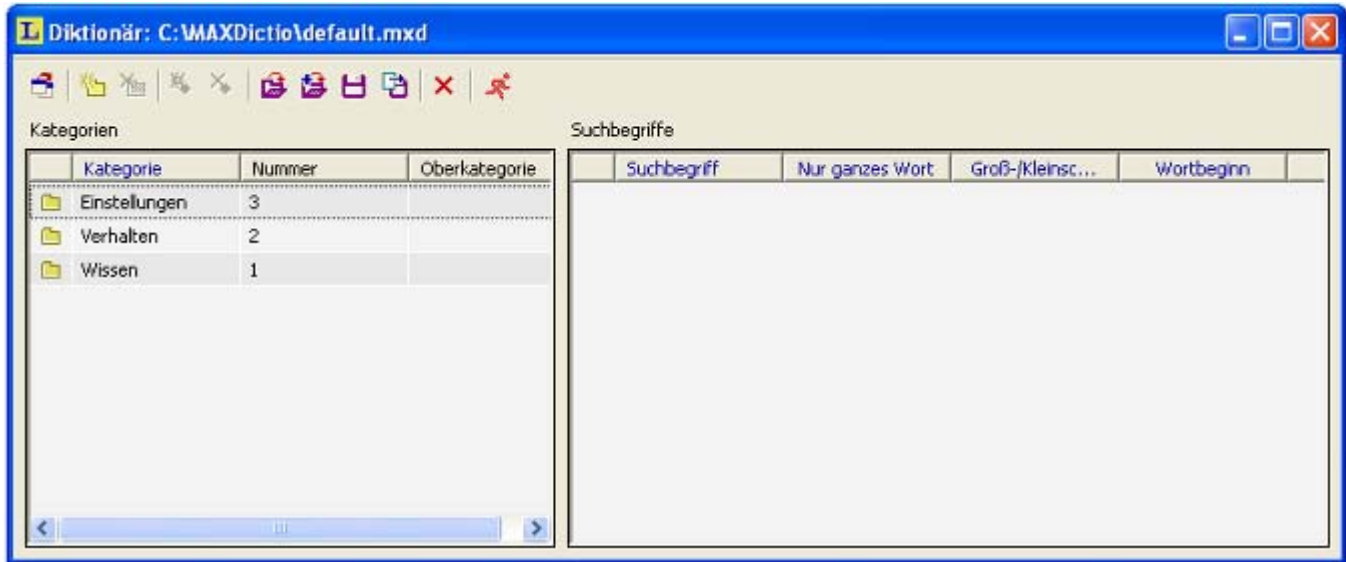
L Diktionär: C:\MAXDictio\default.mxd

Kategorien

| | Kategorie | Nummer | Oberkategorie |
|---|---|---|---|
| | Einstellungen | 3 | |
| | Verhalten | 2 | |
| | Wissen | 1 | |

Suchbegriffe

| | Suchbegriff | Nur ganzes Wort | Groß-/Kleinsc... | Wortbeginn |
|---|---|---|---|---|